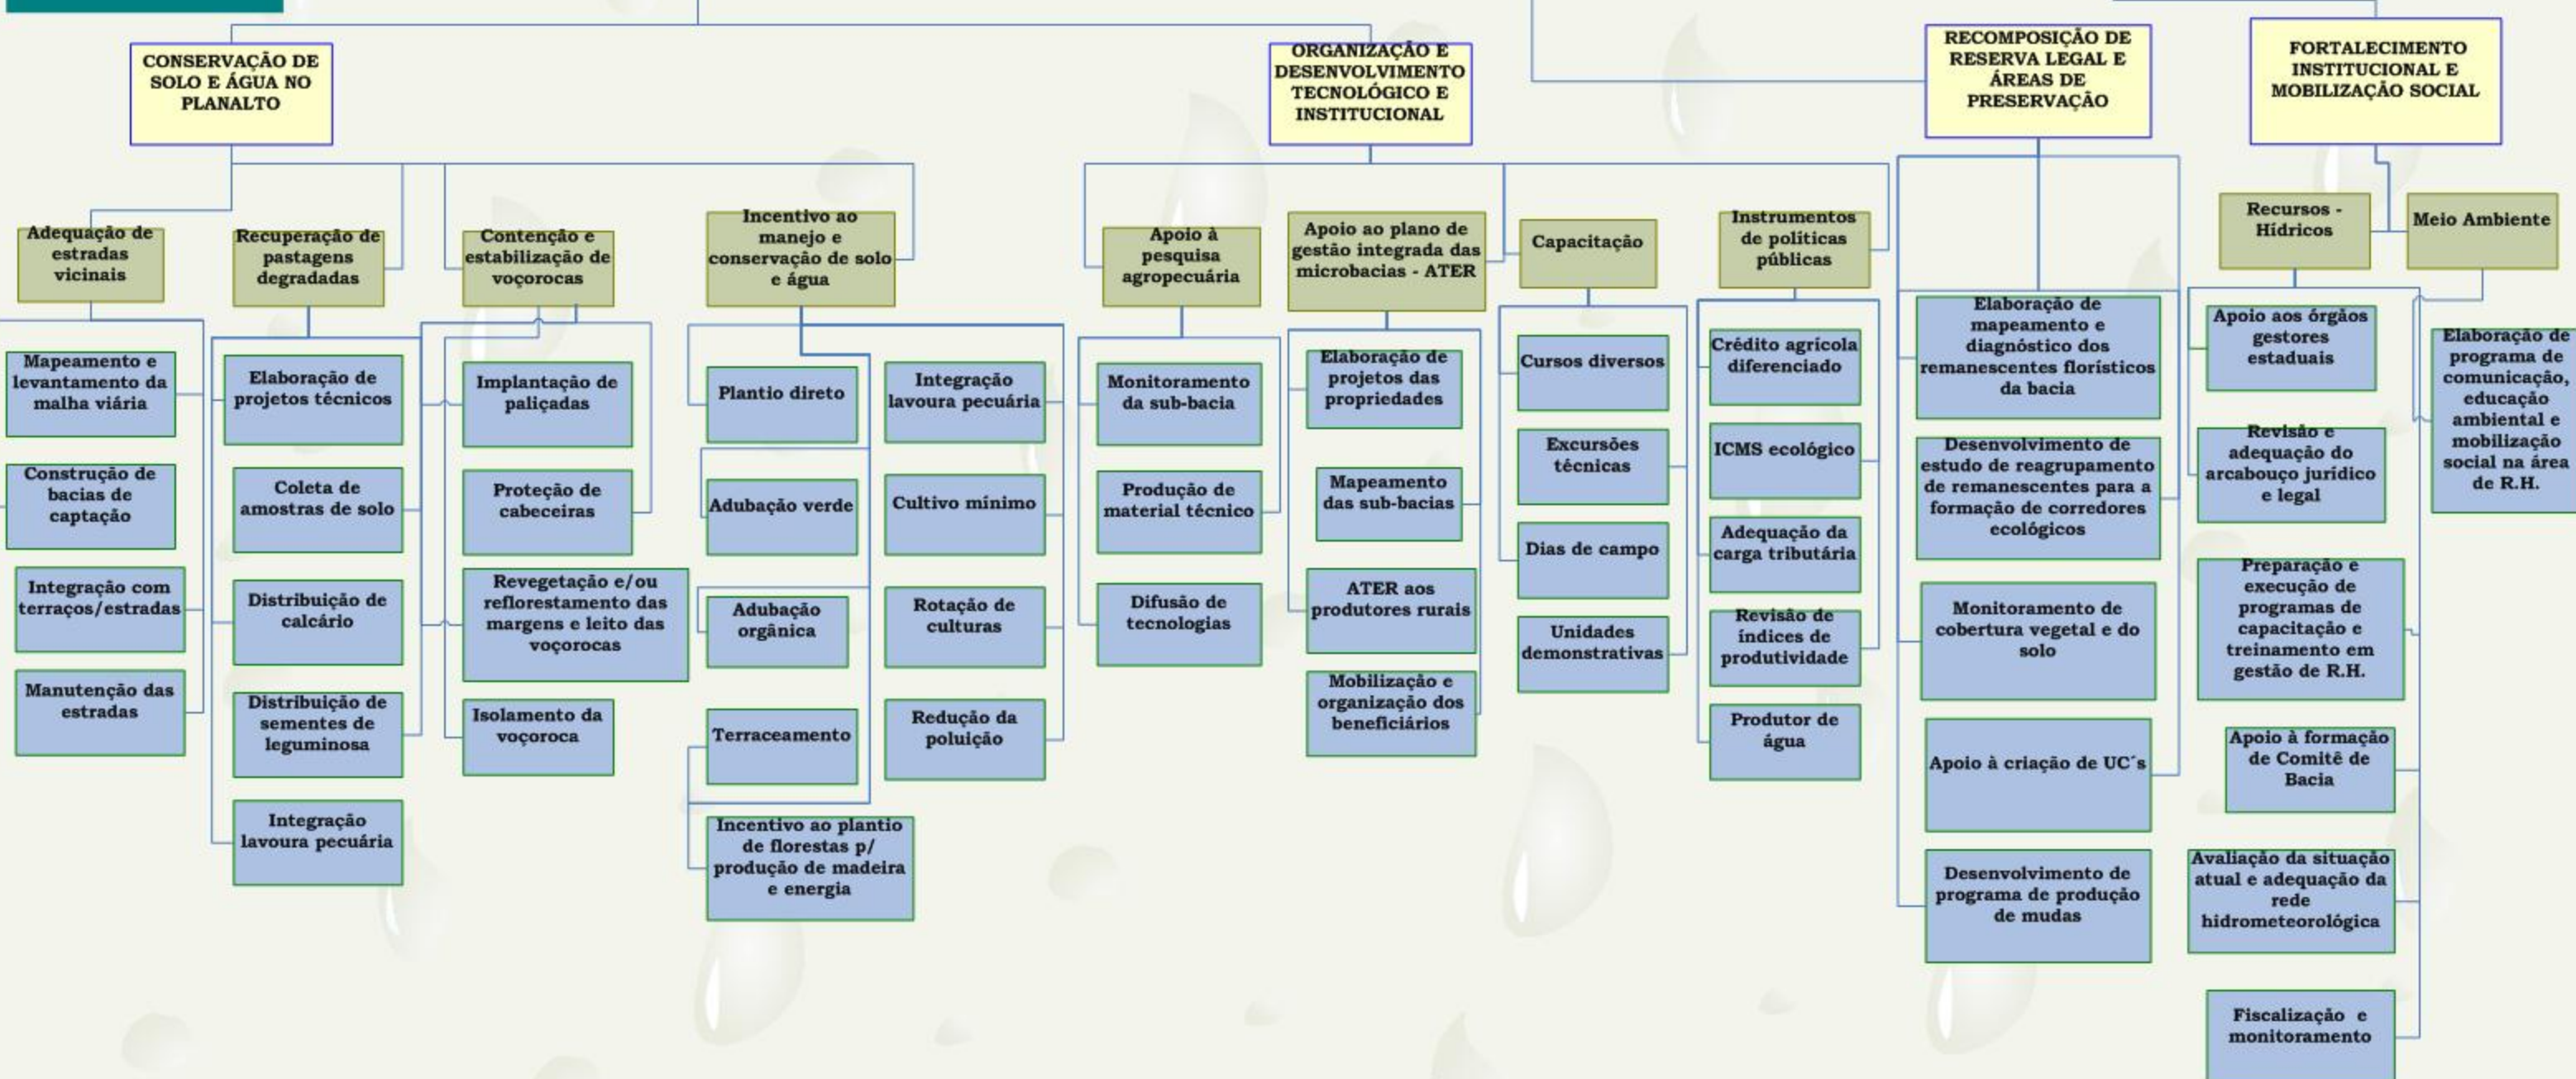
CONSERVAÇÃO DE SOLO E ÁGUA NO PLANALTO

ORGANIZAÇÃO E DESENVOLVIMENTO TECNOLÓGICO E INSTITUCIONAL

RECOMPOSIÇÃO DE RESERVA LEGAL E ÁREAS DE PRESERVAÇÃO

FORTALECIMENTO INSTITUCIONAL E MOBILIZAÇÃO SOCIAL

Adequação de estradas vicinais

Mapeamento e levantamento da malha viária

Construção de bacias de captação

Integração com terraços/estradas

Manutenção das estradas

Recuperação de pastagens degradadas

Elaboração de projetos técnicos

Coleta de amostras de solo

Distribuição de calcário

Distribuição de sementes de leguminosa

Integração lavoura pecuária

Contenção e estabilização de voçorocas

Implantação de paliçadas

Proteção de cabeceiras

Revegetação e/ou reflorestamento das margens e leito das voçorocas

Isolamento da voçoroca

Incentivo ao manejo e conservação de solo e água

Plantio direto

Adubação verde

Adubação orgânica

Terraceamento

Incentivo ao plantio de florestas p/ produção de madeira e energia

Integração lavoura pecuária

Cultivo mínimo

Rotação de culturas

Redução da poluição

Apoio à pesquisa agropecuária

Monitoramento da sub-bacia

Produção de material técnico

Difusão de tecnologias

Apoio ao plano de gestão integrada das microbacias - ATER

Elaboração de projetos das propriedades

Mapeamento das sub-bacias

ATER aos produtores rurais

Mobilização e organização dos beneficiários

Capacitação

Cursos diversos

Excursões técnicas

Dias de campo

Unidades demonstrativas

Instrumentos de políticas públicas

Crédito agrícola diferenciado

ICMS ecológico

Adequação da carga tributária

Revisão de índices de produtividade

Produtor de água

Elaboração de mapeamento e diagnóstico dos remanescentes florísticos da bacia

Desenvolvimento de estudo de reagrupamento de remanescentes para a formação de corredores ecológicos

Monitoramento de cobertura vegetal e do solo

Apoio à criação de UC´s

Desenvolvimento de programa de produção de mudas

Recursos - Hídricos

Apoio aos órgãos gestores estaduais

Revisão e adequação do arcabouço jurídico e legal

Preparação e execução de programas de capacitação e treinamento em gestão de R.H.

Apoio à formação de Comitê de Bacia

Avaliação da situação atual e adequação da rede hidrometeorológica

Fiscalização e monitoramento

Meio Ambiente

Elaboração de programa de comunicação, educação ambiental e mobilização social na área de R.H.